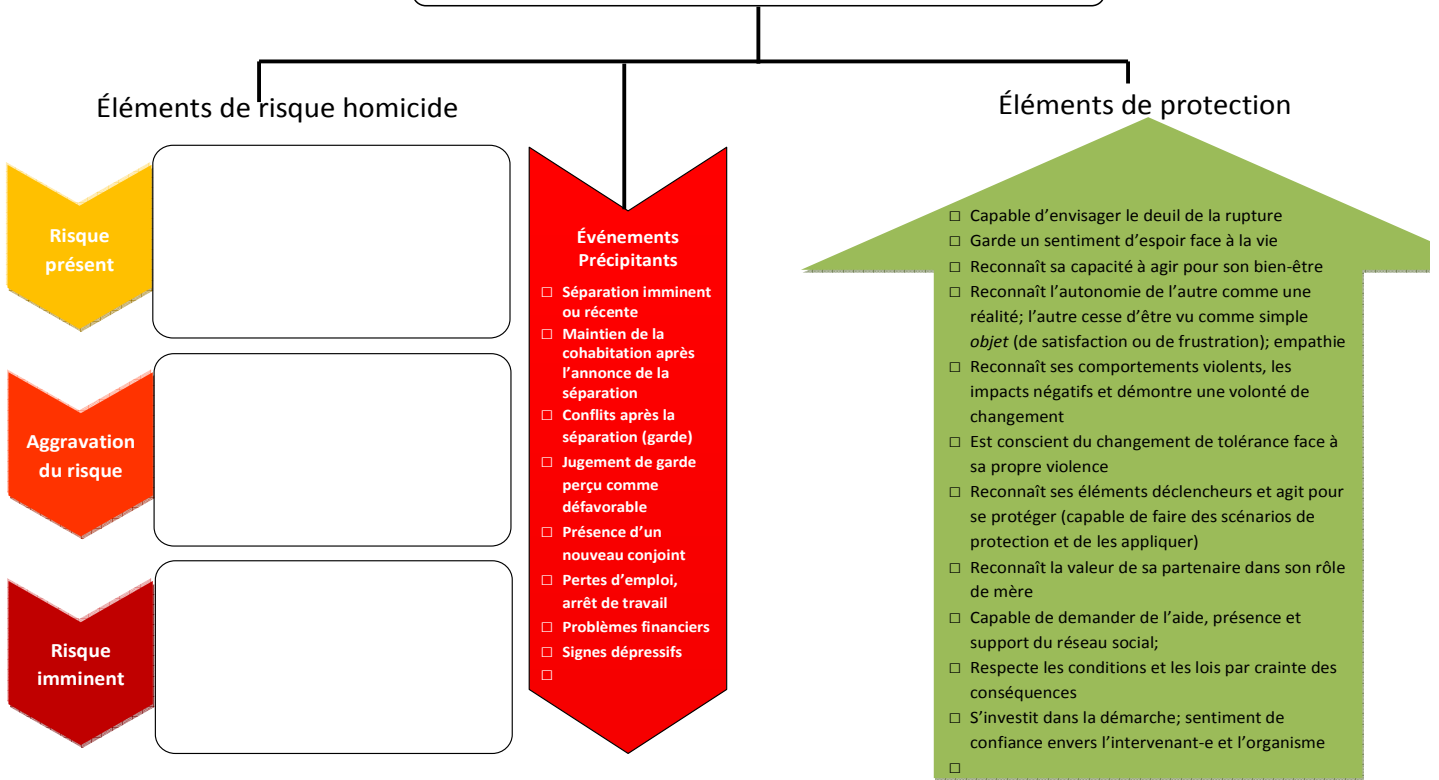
Éléments de risque homicide

Éléments de protection

Risque présent

Aggravation du risque

Risque imminent

Événements Précipitants

□ Séparation imminent ou récente
□ Maintien de la cohabitation après l'annonce de la séparation
□ Conflits après la séparation (garde)
□ Jugement de garde perçu comme défavorable
□ Présence d'un nouveau conjoint
□ Pertes d'emploi, arrêt de travail
□ Problèmes financiers
□ Signes dépressifs
□

□ Capable d'envisager le deuil de la rupture
□ Garde un sentiment d'espoir face à la vie
□ Reconnaît sa capacité à agir pour son bien-être
□ Reconnaît l'autonomie de l'autre comme une réalité; l'autre cesse d'être vu comme simple *objet* (de satisfaction ou de frustration); empathie
□ Reconnaît ses comportements violents, les impacts négatifs et démontre une volonté de changement
□ Est conscient du changement de tolérance face à sa propre violence
□ Reconnaît ses éléments déclencheurs et agit pour se protéger (capable de faire des scénarios de protection et de les appliquer)
□ Reconnaît la valeur de sa partenaire dans son rôle de mère
□ Capable de demander de l'aide, présence et support du réseau social;
□ Respecte les conditions et les lois par crainte des conséquences
□ S'investit dans la démarche; sentiment de confiance envers l'intervenant-e et l'organisme
□